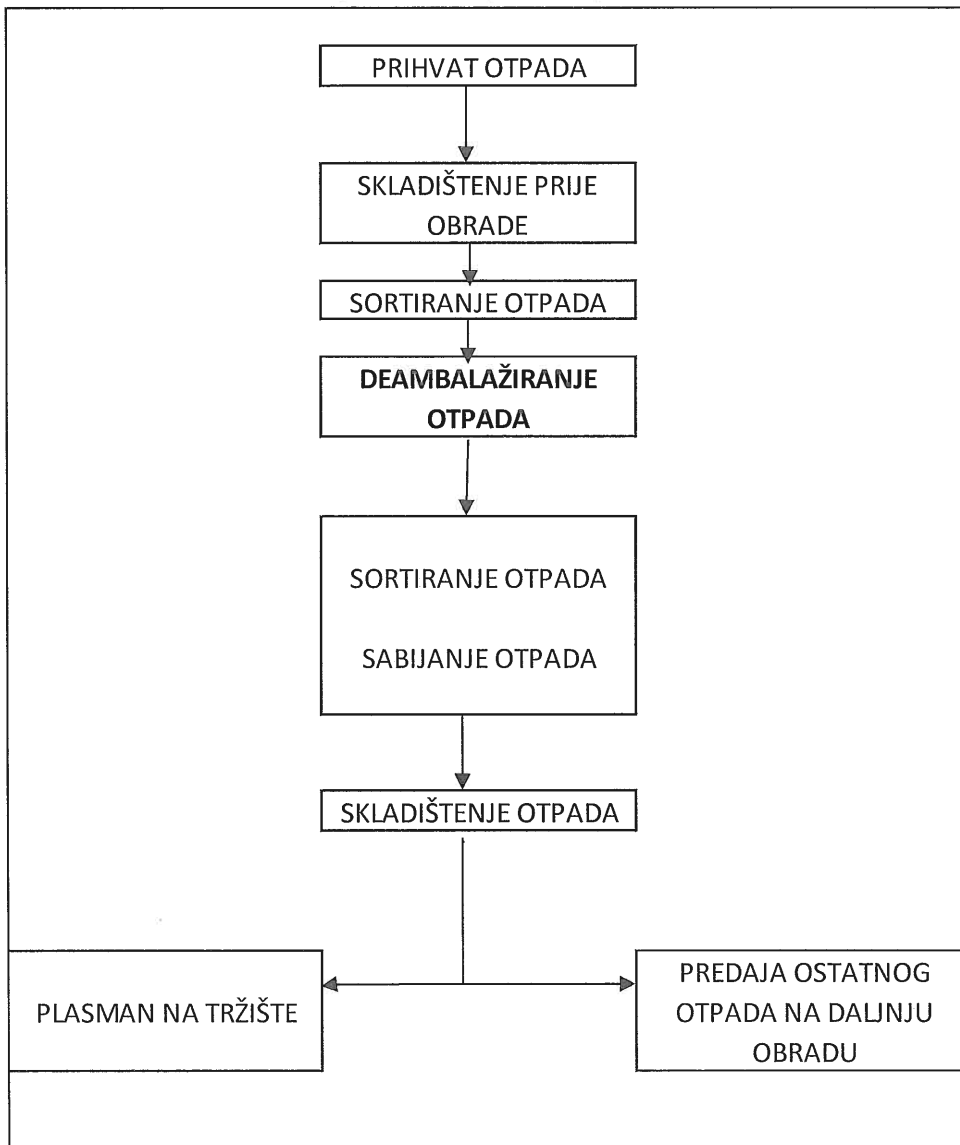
PRIHVAT OTPADA

SKLADIŠTENJE PRIJE OBRADE

SORTIRANJE OTPADA

DEAMBALAŽIRANJE OTPADA

SORTIRANJE OTPADA

SABIJANJE OTPADA

SKLADIŠTENJE OTPADA

PLASMAN NA TRŽIŠTE

PREDAJA OSTATNOG OTPADA NA DALJNJU OBRADU